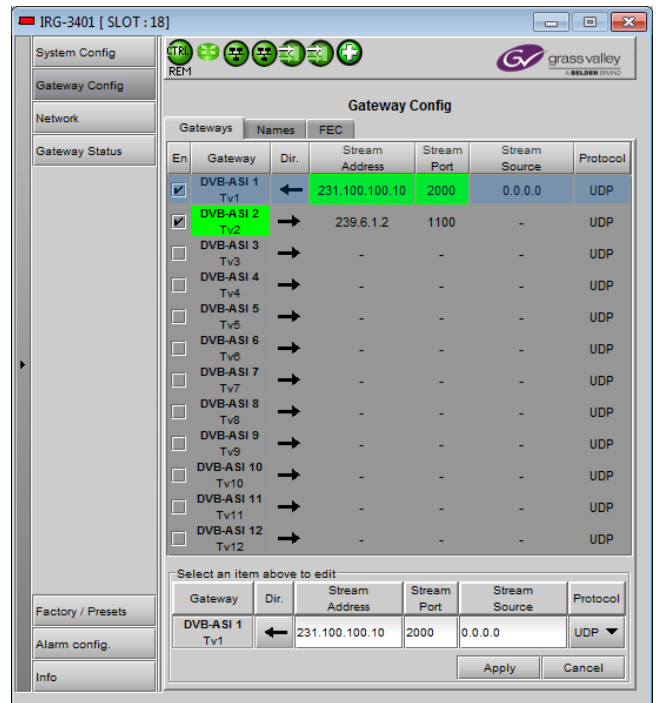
IRG-3401 [ SLOT : 18]

System Config
Gateway Config
Network
Gateway Status

CTRL
REM

grass valley
A BELDEN BRAND

Gateway Config

Gateways | Names | FEC

| En | Gateway | Dir. | Stream Address | Stream Port | Stream Source | Protocol |
|---|---|---|---|---|---|---|
| ☑ | DVB-ASI 1 Tv1 | ← | 231.100.100.10 | 2000 | 0.0.0.0 | UDP |
| ☑ | DVB-ASI 2 Tv2 | → | 239.6.1.2 | 1100 | - | UDP |
| ☐ | DVB-ASI 3 Tv3 | → | - | - | - | UDP |
| ☐ | DVB-ASI 4 Tv4 | → | - | - | - | UDP |
| ☐ | DVB-ASI 5 Tv5 | → | - | - | - | UDP |
| ☐ | DVB-ASI 6 Tv6 | → | - | - | - | UDP |
| ☐ | DVB-ASI 7 Tv7 | → | - | - | - | UDP |
| ☐ | DVB-ASI 8 Tv8 | → | - | - | - | UDP |
| ☐ | DVB-ASI 9 Tv9 | → | - | - | - | UDP |
| ☐ | DVB-ASI 10 Tv10 | → | - | - | - | UDP |
| ☐ | DVB-ASI 11 Tv11 | → | - | - | - | UDP |
| ☐ | DVB-ASI 12 Tv12 | → | - | - | - | UDP |

Select an item above to edit

| Gateway | Dir. | Stream Address | Stream Port | Stream Source | Protocol |
|---|---|---|---|---|---|
| DVB-ASI 1 Tv1 | ← | 231.100.100.10 | 2000 | 0.0.0.0 | UDP ▼ |

Apply | Cancel

Factory / Presets
Alarm config.
Info